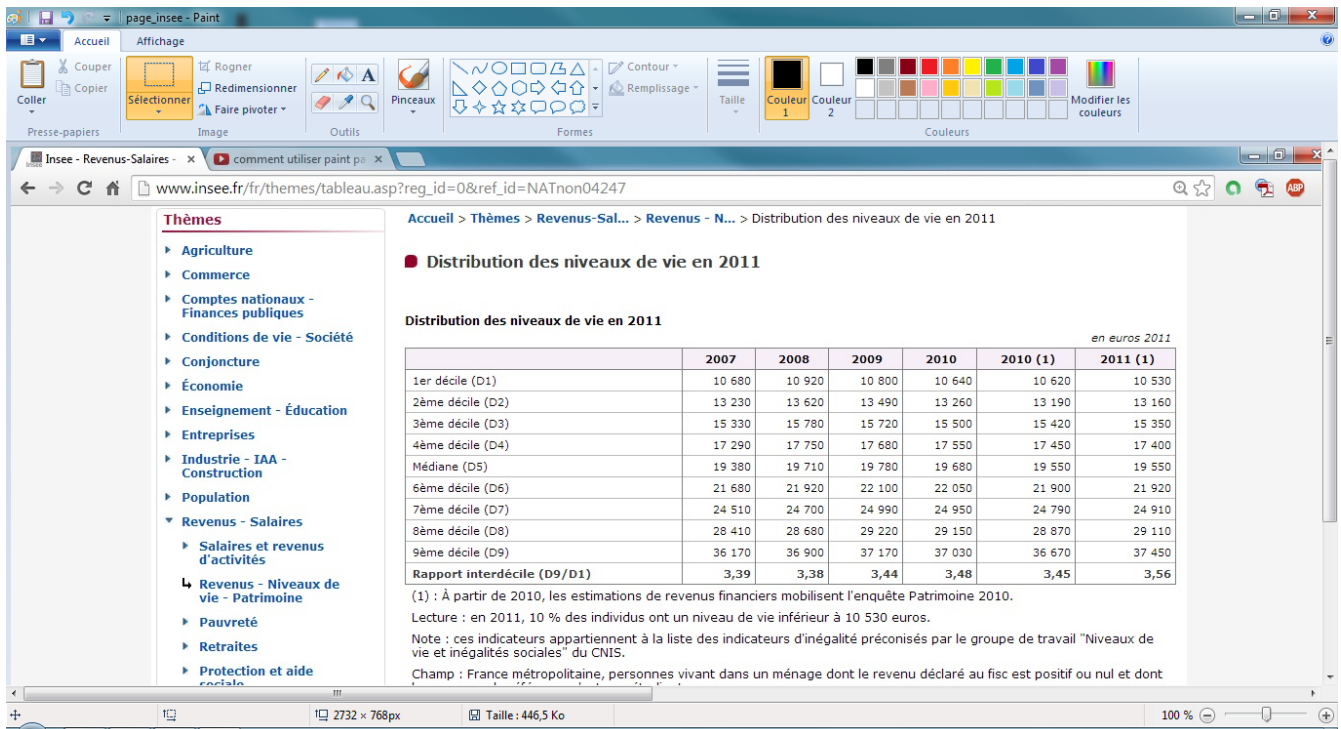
page_insee - Paint

Accueil Affichage

Coller Couper Copier Presse-papiers
Sélectionner Rogner Redimensionner Faire pivoter Image
Outils
Pinceaux
Contour Remplissage Formes
Taille
Couleur 1 Couleur 2
Modifier les couleurs
Couleurs

Insee - Revenus-Salaires - ×
comment utiliser paint pa ×

www.insee.fr/fr/themes/tableau.asp?reg_id=0&ref_id=NATnon04247

Thèmes
Agriculture
Commerce
Comptes nationaux - Finances publiques
Conditions de vie - Société
Conjoncture
Économie
Enseignement - Éducation
Entreprises
Industrie - IAA - Construction
Population
Revenus - Salaires
Salaires et revenus d'activités
Revenus - Niveaux de vie - Patrimoine
Pauvreté
Retraites
Protection et aide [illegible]

Accueil > Thèmes > Revenus-Sal... > Revenus - N... > Distribution des niveaux de vie en 2011

Distribution des niveaux de vie en 2011

Distribution des niveaux de vie en 2011

en euros 2011

| | 2007 | 2008 | 2009 | 2010 | 2010 (1) | 2011 (1) |
|---|---|---|---|---|---|---|
| 1er décile (D1) | 10 680 | 10 920 | 10 800 | 10 640 | 10 620 | 10 530 |
| 2ème décile (D2) | 13 230 | 13 620 | 13 490 | 13 260 | 13 190 | 13 160 |
| 3ème décile (D3) | 15 330 | 15 780 | 15 720 | 15 500 | 15 420 | 15 350 |
| 4ème décile (D4) | 17 290 | 17 750 | 17 680 | 17 550 | 17 450 | 17 400 |
| Médiane (D5) | 19 380 | 19 710 | 19 780 | 19 680 | 19 550 | 19 550 |
| 6ème décile (D6) | 21 680 | 21 920 | 22 100 | 22 050 | 21 900 | 21 920 |
| 7ème décile (D7) | 24 510 | 24 700 | 24 990 | 24 950 | 24 790 | 24 910 |
| 8ème décile (D8) | 28 410 | 28 680 | 29 220 | 29 150 | 28 870 | 29 110 |
| 9ème décile (D9) | 36 170 | 36 900 | 37 170 | 37 030 | 36 670 | 37 450 |
| Rapport interdécile (D9/D1) | 3,39 | 3,38 | 3,44 | 3,48 | 3,45 | 3,56 |

(1) : À partir de 2010, les estimations de revenus financiers mobilisent l'enquête Patrimoine 2010.

Lecture : en 2011, 10 % des individus ont un niveau de vie inférieur à 10 530 euros.

Note : ces indicateurs appartiennent à la liste des indicateurs d'inégalité préconisés par le groupe de travail "Niveaux de vie et inégalités sociales" du CNIS.

Champ : France métropolitaine, personnes vivant dans un ménage dont le revenu déclaré au fisc est positif ou nul et dont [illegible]

2732 × 768px Taille : 446,5 Ko 100 %